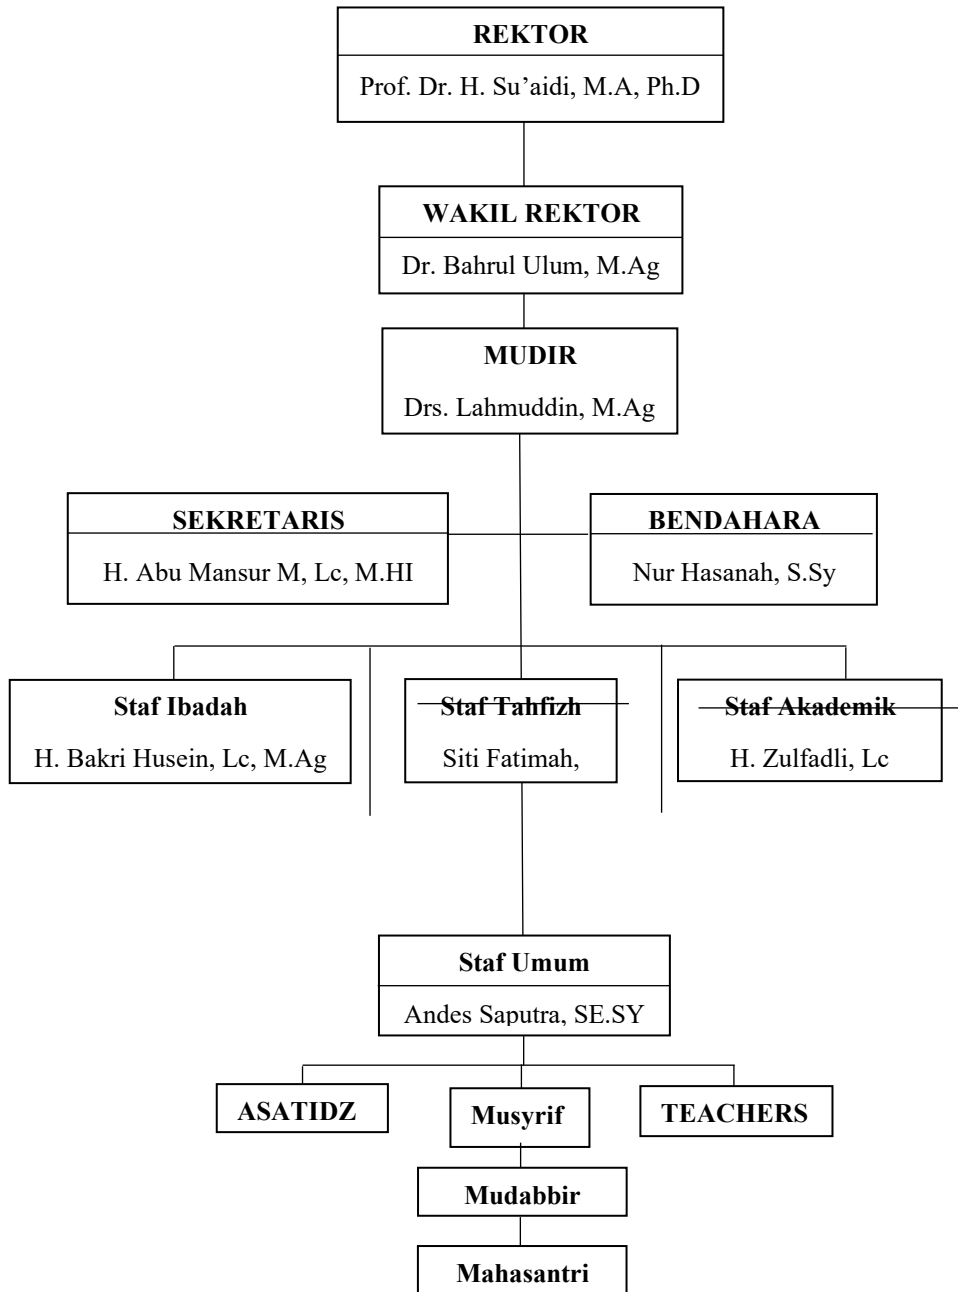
REKTOR
Prof. Dr. H. Su'aidi, M.A, Ph.D

WAKIL REKTOR
Dr. Bahrul Ulum, M.Ag

MUDIR
Drs. Lahmuddin, M.Ag

SEKRETARIS
H. Abu Mansur M, Lc, M.HI

BENDAHARA
Nur Hasanah, S.Sy

Staf Ibadah
H. Bakri Husein, Lc, M.Ag

Staf Tahfizh
Siti Fatimah,

Staf Akademik
H. Zulfadli, Lc

Staf Umum
Andes Saputra, SE.SY

ASATIDZ

Musyrif

TEACHERS

Mudabbir

Mahasantri